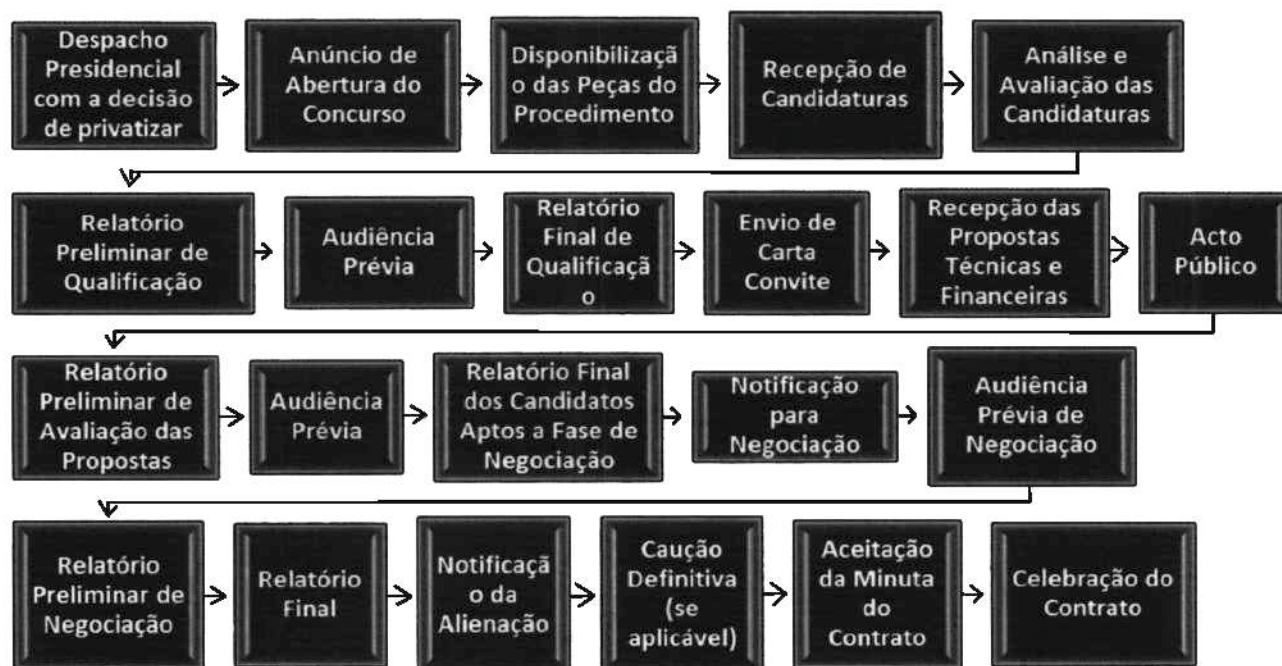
Despacho Presidencial com a decisão de privatizar

Anúncio de Abertura do Concurso

Disponibilizaçã o das Peças do Procedimento

Recepção de Candidaturas

Análise e Avaliação das Candidaturas

Relatório Preliminar de Qualificação

Audiência Prévia

Relatório Final de Qualificaçã o

Envio de Carta Convite

Recepção das Propostas Técnicas e Financeiras

Acto Público

Relatório Preliminar de Avaliação das Propostas

Audiência Prévia

Relatório Final dos Candidatos Aptos a Fase de Negociação

Notificação para Negociação

Audiência Prévia de Negociação

Relatório Preliminar de Negociação

Relatório Final

Notificaçã o da Alienação

Caução Definitiva (se aplicável)

Aceitação da Minuta do Contrato

Celebração do Contrato